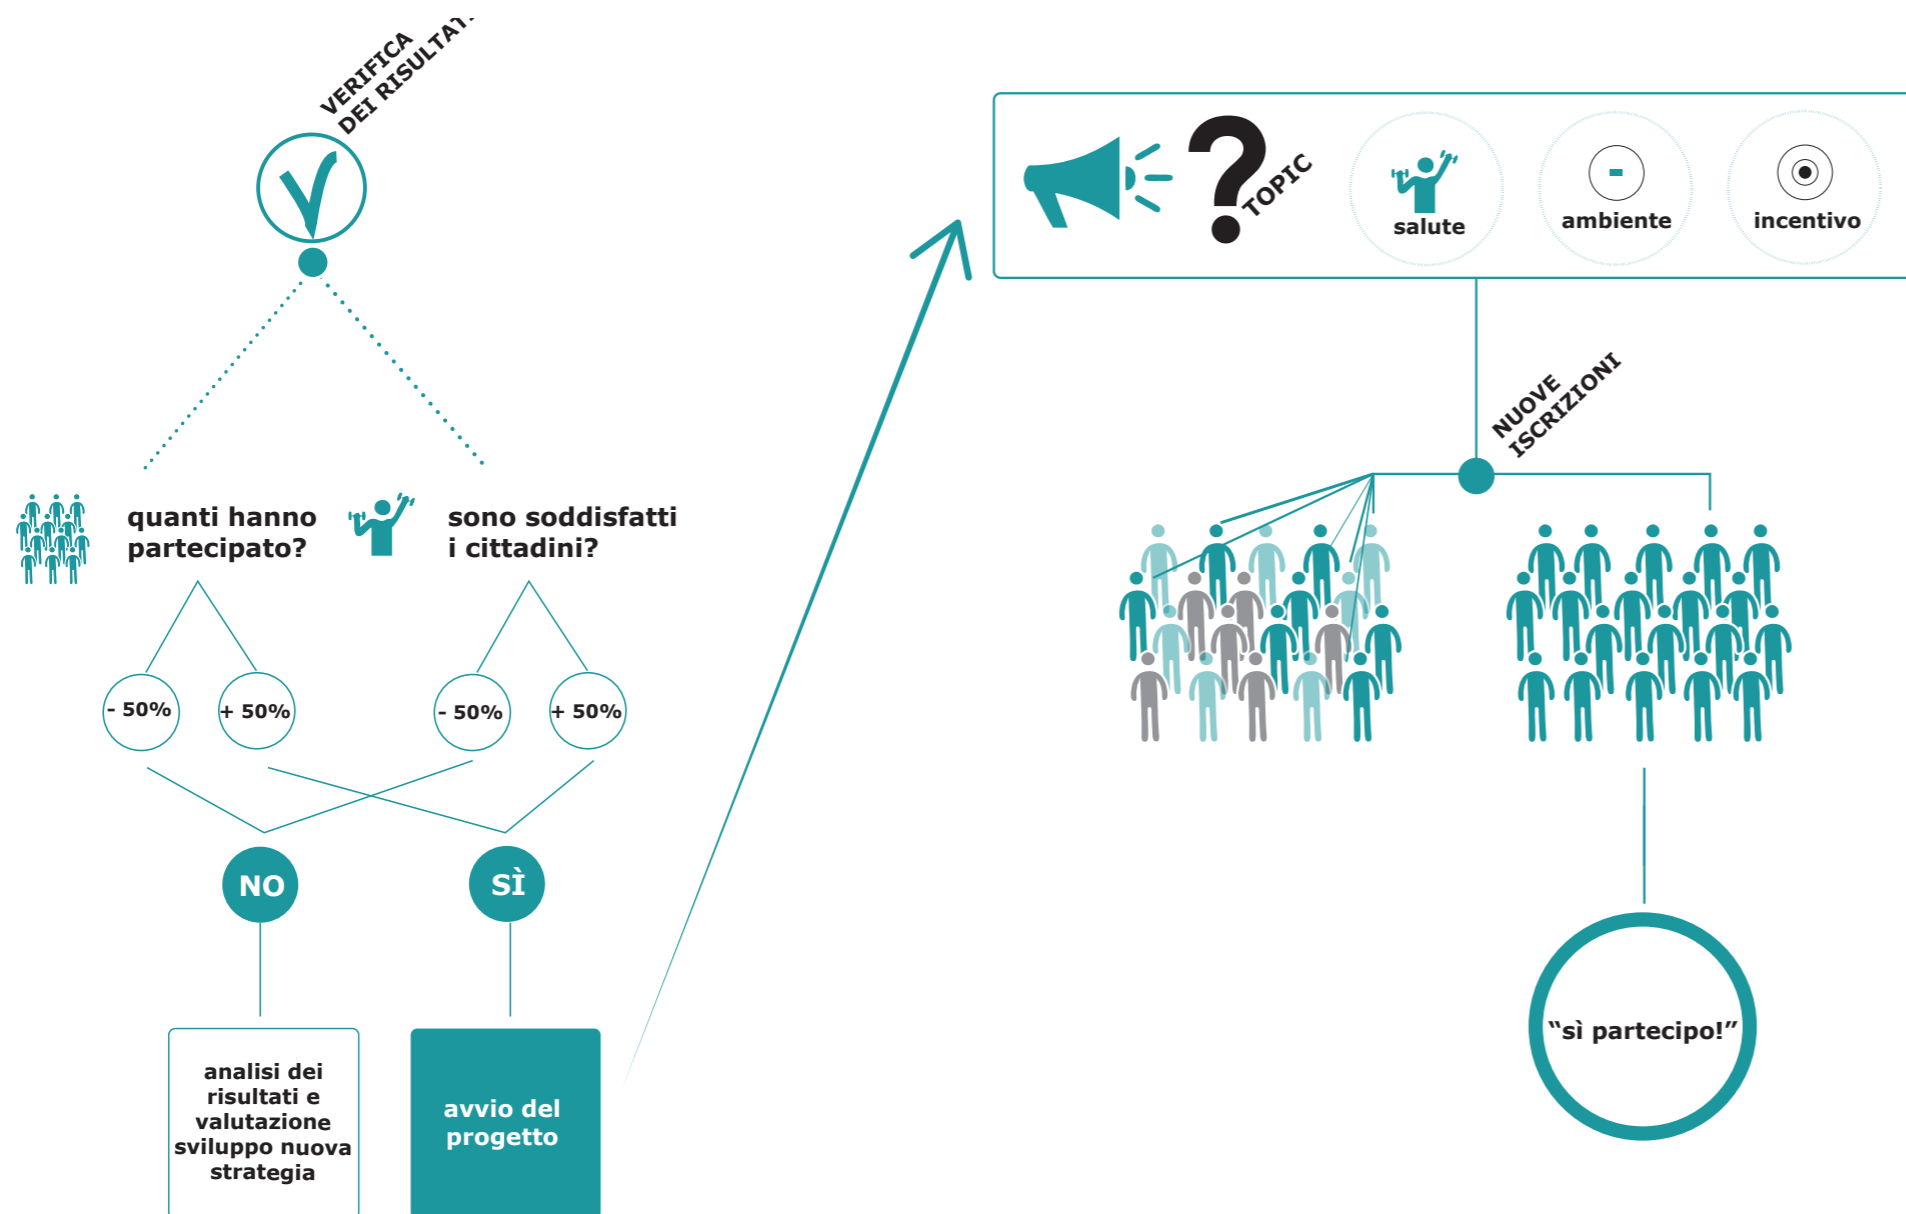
VERIFICA DEI RISULTA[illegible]

quanti hanno partecipato?

sono soddisfatti i cittadini?

- 50%

+ 50%

- 50%

+ 50%

NO

SÌ

analisi dei risultati e valutazione sviluppo nuova strategia

avvio del progetto

TOPIC

salute

-

ambiente

incentivo

NUOVE ISCRIZIONI

"sì partecipo!"